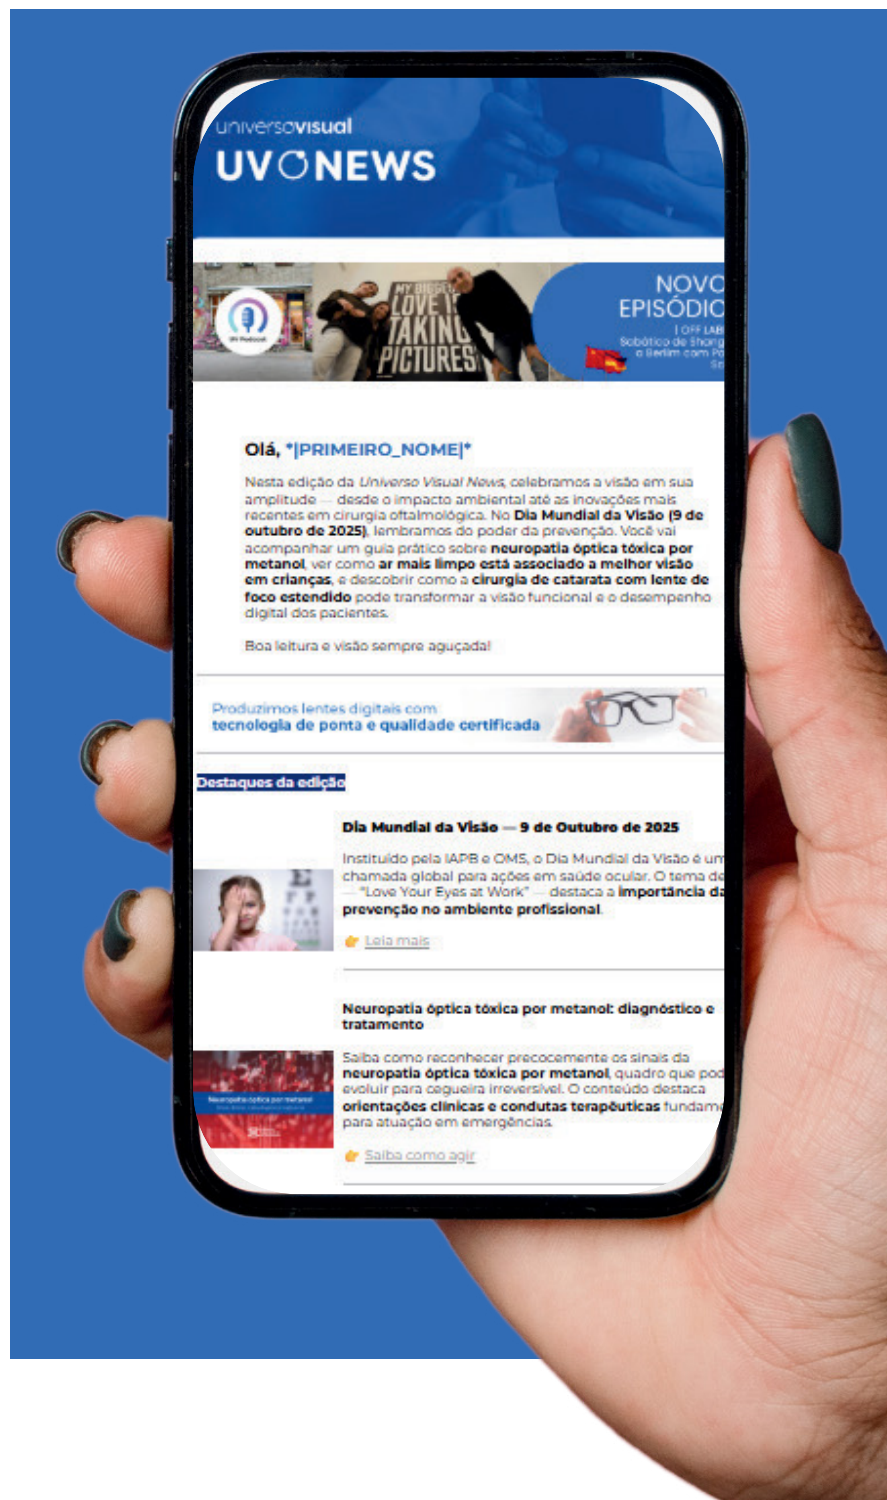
universovisual
UV NEWS

UV Podcast

MY BIGGEST LOVE IS TAKING PICTURES

NOVO EPISÓDI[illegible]
| OFF LAB
Sabático de Shang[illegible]
a Berlim com Po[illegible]
Se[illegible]

Olá, *|PRIMEIRO_NOME|*

Nesta edição da *Universo Visual News*, celebramos a visão em sua amplitude — desde o impacto ambiental até as inovações mais recentes em cirurgia oftalmológica. No **Dia Mundial da Visão (9 de outubro de 2025)**, lembramos do poder da prevenção. Você vai acompanhar um guia prático sobre **neuropatia óptica tóxica por metanol**, ver como **ar mais limpo está associado a melhor visão em crianças**, e descobrir como a **cirurgia de catarata com lente de foco estendido** pode transformar a visão funcional e o desempenho digital dos pacientes.

Boa leitura e visão sempre aguçada!

Produzimos lentes digitais com
tecnologia de ponta e qualidade certificada

Destaques da edição

**Dia Mundial da Visão — 9 de Outubro de 2025**

Instituído pela IAPB e OMS, o Dia Mundial da Visão é um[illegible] chamada global para ações em saúde ocular. O tema de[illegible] — "Love Your Eyes at Work" — destaca a **importância da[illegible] prevenção no ambiente profissional**.

Leia mais

**Neuropatia óptica tóxica por metanol: diagnóstico e tratamento**

Neuropatia óptica por metanol

Saiba como reconhecer precocemente os sinais da **neuropatia óptica tóxica por metanol**, quadro que pod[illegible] evoluir para cegueira irreversível. O conteúdo destaca **orientações clínicas e condutas terapêuticas** fundame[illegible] para atuação em emergências.

Saiba como agir